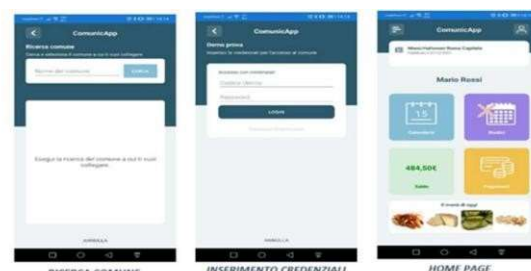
ComunicApp

Ricerca comune

Cerca e seleziona il comune a cui ti vuoi collegare

Nome del comune

CERCA

Esegui la ricerca del comune a cui ti vuoi collegare.

ANNULLA

RICERCA COMUNE

ComunicApp

Demo prova

Inserisci le credenziali per l'accesso al comune

Accesso con credenziali

Codice Utente

Password

LOGIN

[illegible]

ANNULLA

INSERIMENTO CREDENZIALI

ComunicApp

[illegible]

Mario Rossi

15

Calendario

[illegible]

484,50€

Saldo

Pagamenti

Il menù di oggi

HOME PAGE